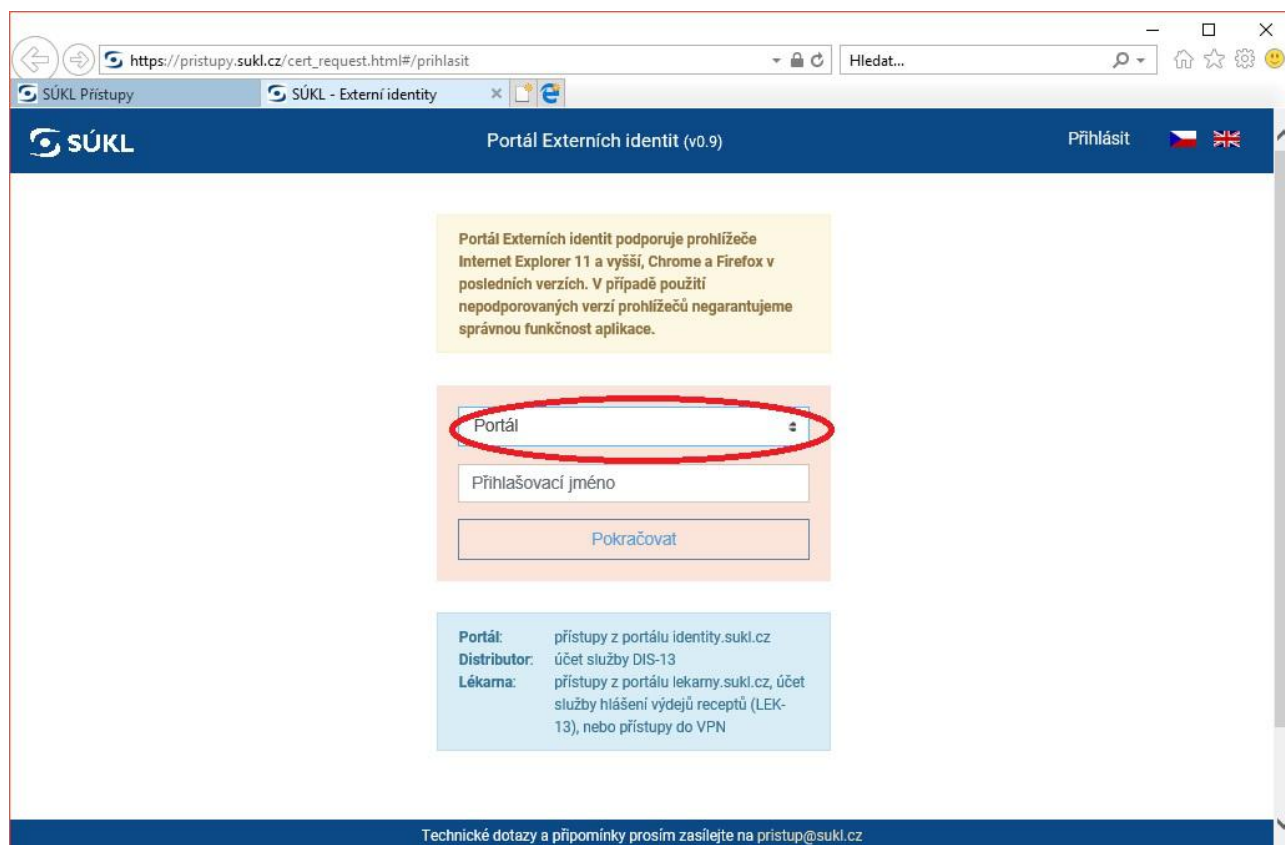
https://pristupy.sukl.cz/cert_request.html#/prihlasit

Hledat...

SÚKL Přístupy

SÚKL - Externí identity

SÚKL

Portál Externích identit (v0.9)

Přihlásit

Portál Externích identit podporuje prohlížeče Internet Explorer 11 a vyšší, Chrome a Firefox v posledních verzích. V případě použití nepodporovaných verzí prohlížečů negarantujeme správnou funkčnost aplikace.

Portál

Přihlašovací jméno

Pokračovat

| | |
|---|---|
| Portál: | přístupy z portálu identity.sukl.cz |
| Distributor: | účet služby DIS-13 |
| Lékarna: | přístupy z portálu lekarny.sukl.cz, účet služby hlášení výdejů receptů (LEK-13), nebo přístupy do VPN |

Technické dotazy a připomínky prosím zasílejte na pristup@sukl.cz